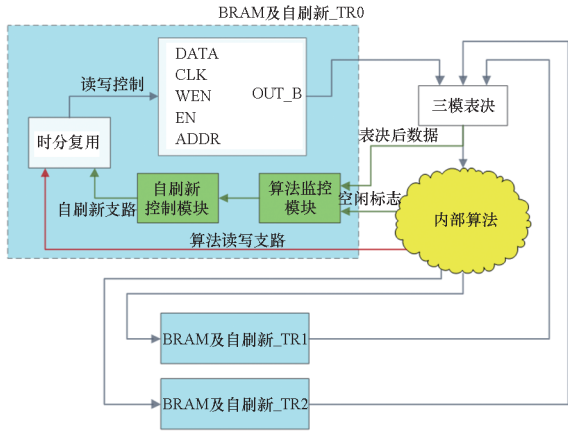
BRAM及自刷新_TR0

读写控制

DATA
CLK
WEN
EN
ADDR

OUT_B

三模表决

时分复用

表决后数据

自刷新
控制模块

算法监控
模块

空闲标志

自刷新支路

内部算法

算法读写支路

BRAM及自刷新_TR1

BRAM及自刷新_TR2